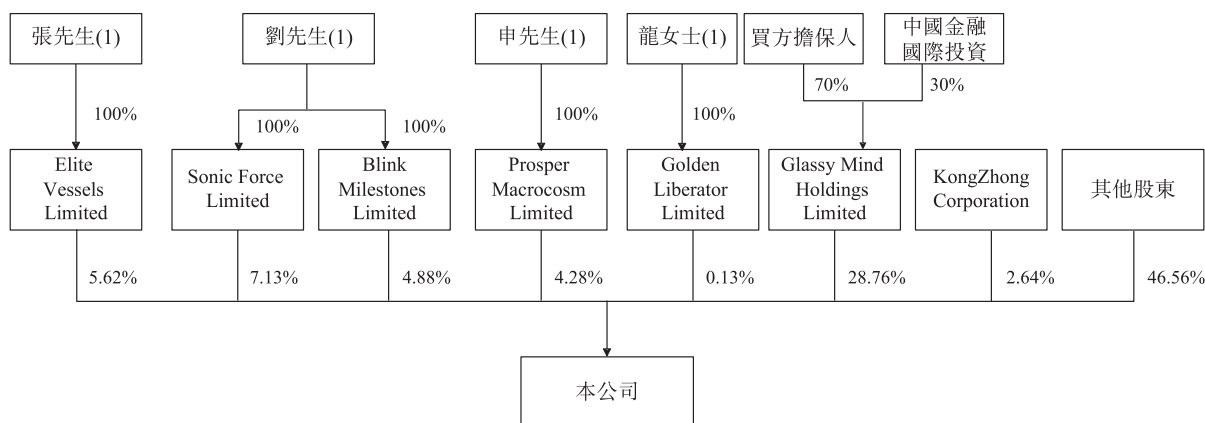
張先生(1)

劉先生(1)

申先生(1)

龍女士(1)

買方擔保人

中國金融國際投資

70%

30%

100%

100%

100%

100%

100%

Elite Vessels Limited

Sonic Force Limited

Blink Milestones Limited

Prosper Macrocosm Limited

Golden Liberator Limited

Glassy Mind Holdings Limited

KongZhong Corporation

其他股東

5.62%

7.13%

4.88%

4.28%

0.13%

28.76%

2.64%

46.56%

本公司